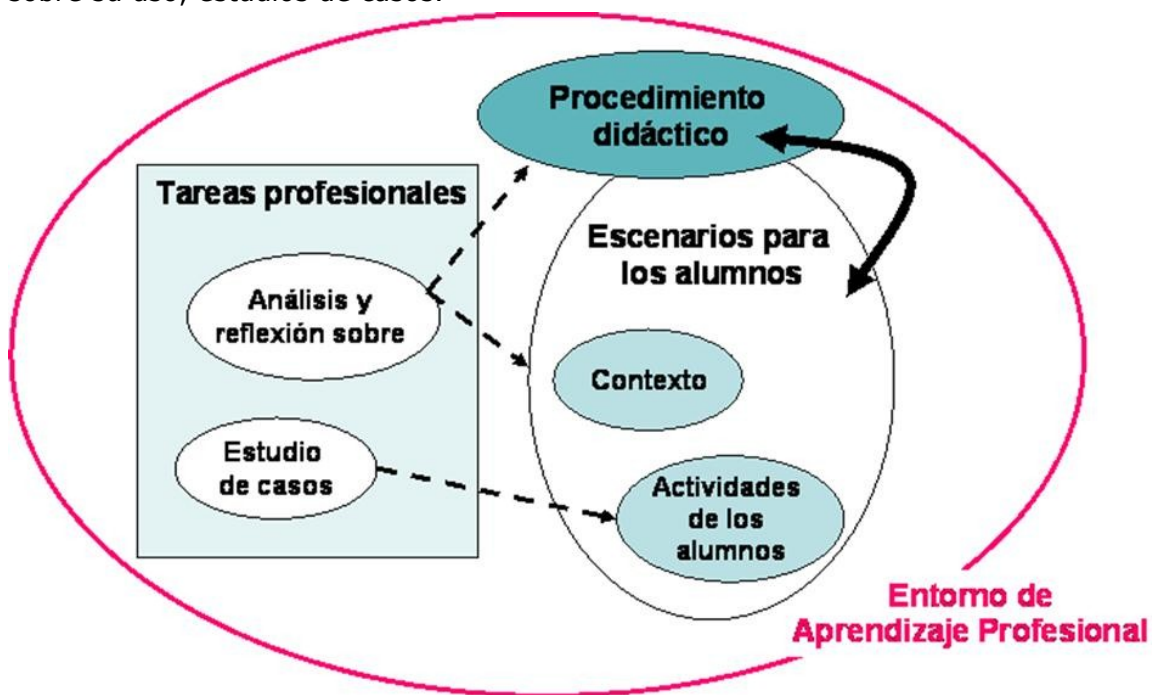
sobre su uso; estudios de casos.

Procedimiento didáctico

Tareas profesionales

Escenarios para los alumnos

Análisis y reflexión sobre

Contexto

Estudio de casos

Actividades de los alumnos

Entorno de Aprendizaje Profesional